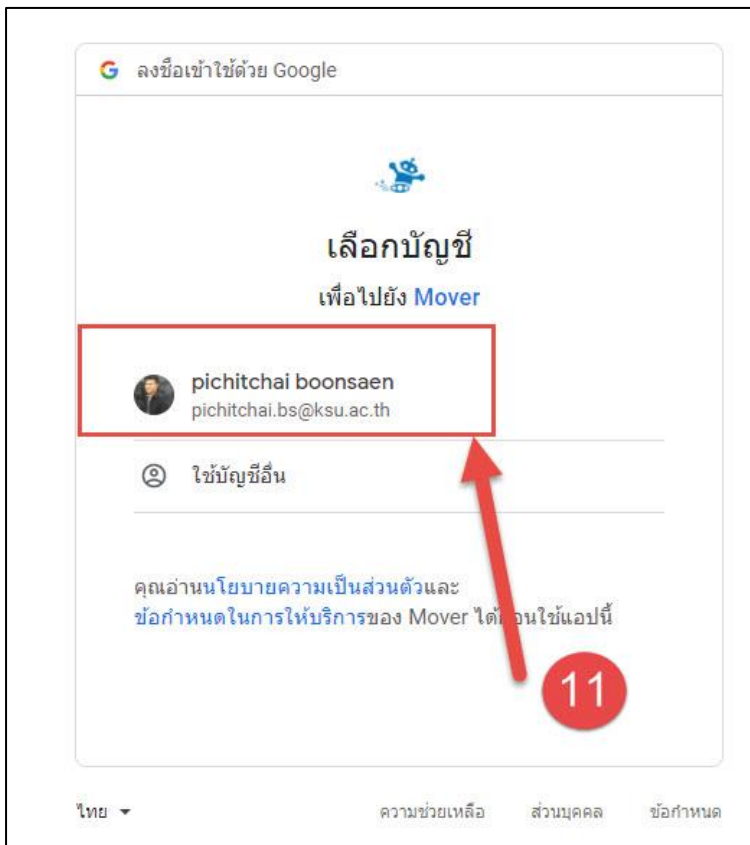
G ลงชื่อเข้าใช้ด้วย Google

เลือกบัญชี

เพื่อไปยัง Mover

pichitchai boonsaen
pichitchai.bs@ksu.ac.th

ใช้บัญชีอื่น

คุณอ่านนโยบายความเป็นส่วนตัวและข้อกำหนดในการให้บริการของ Mover ได้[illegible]อนใช้แอปนี้

11

ไทย ▾

ความช่วยเหลือ

ส่วนบุคคล

ข้อกำหนด